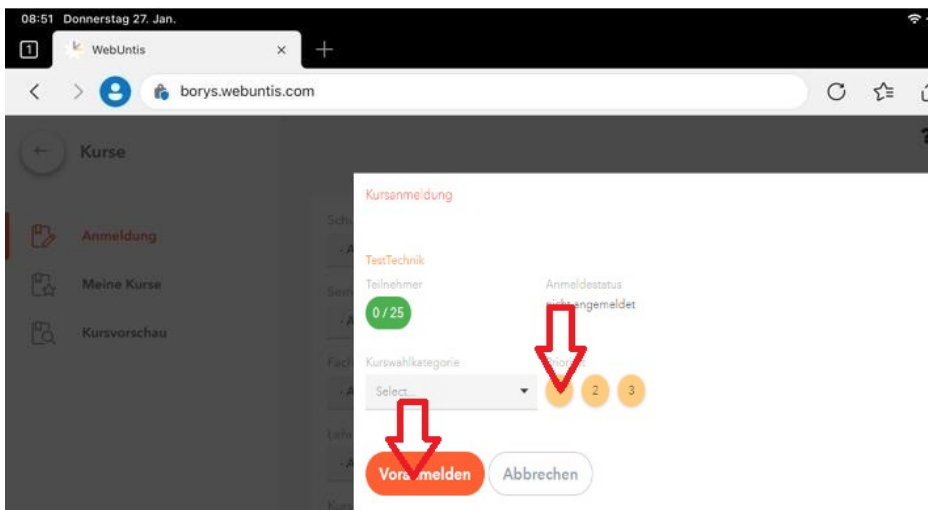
08:51 Donnerstag 27. Jan.

1

WebUntis

borys.webuntis.com

Kurse

Anmeldung

Meine Kurse

Kursvorschau

Kursanmeldung

TestTechnik

Teilnehmer

0 / 25

Anmeldestatus

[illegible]angemeldet

Kurswahlkategorie

Select...

Priorit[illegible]

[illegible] 2 3

Vor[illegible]melden

Abbrechen